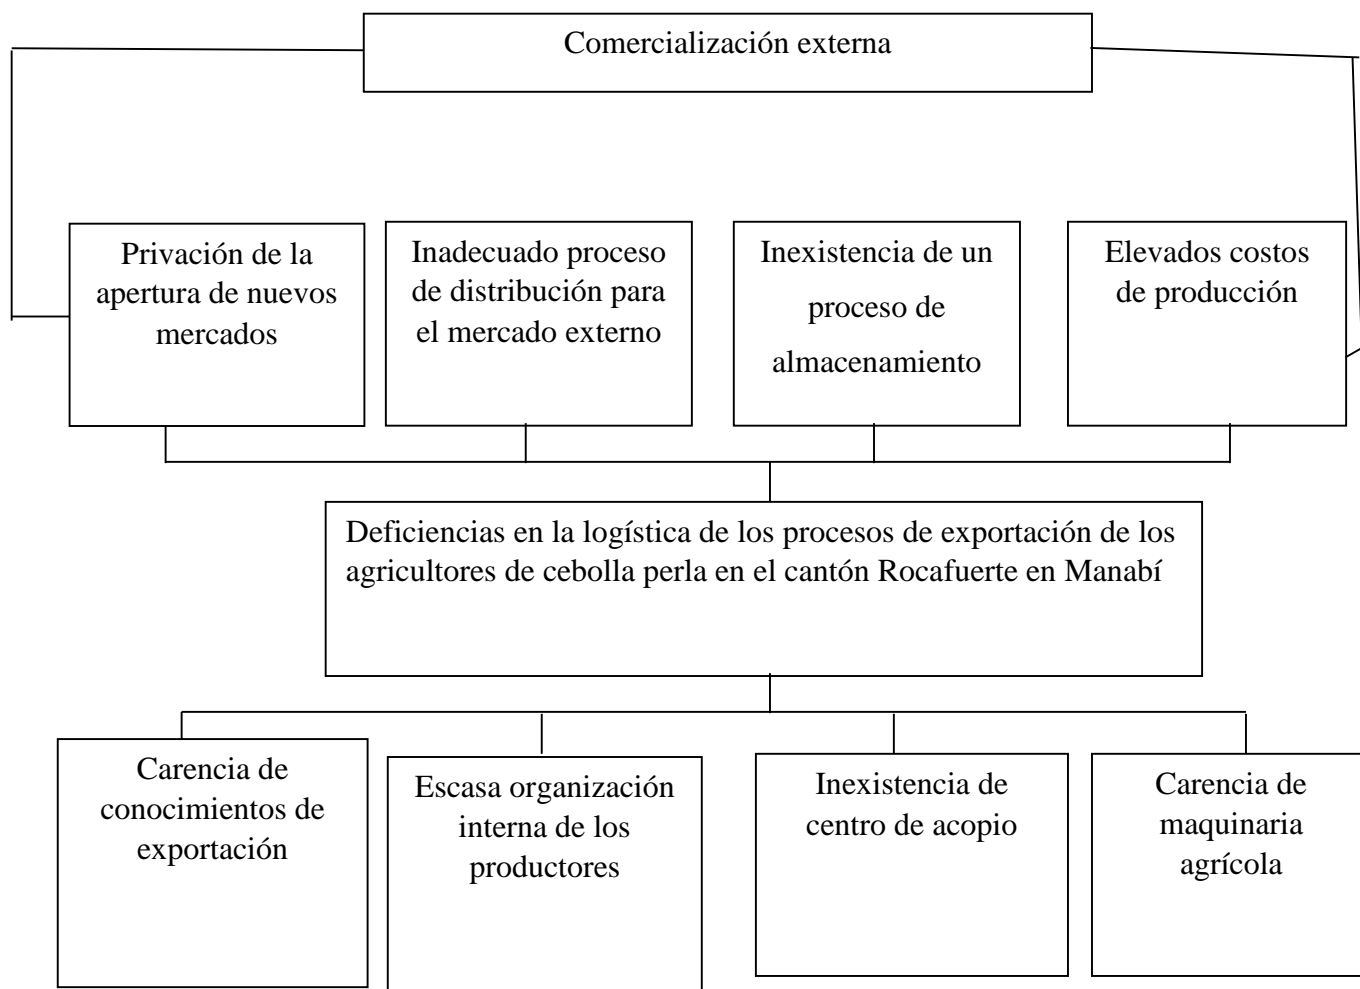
Comercialización externa

Privación de la apertura de nuevos mercados

Inadecuado proceso de distribución para el mercado externo

Inexistencia de un proceso de almacenamiento

Elevados costos de producción

Deficiencias en la logística de los procesos de exportación de los agricultores de cebolla perla en el cantón Rocafuerte en Manabí

Carencia de conocimientos de exportación

Escasa organización interna de los productores

Inexistencia de centro de acopio

Carencia de maquinaria agrícola